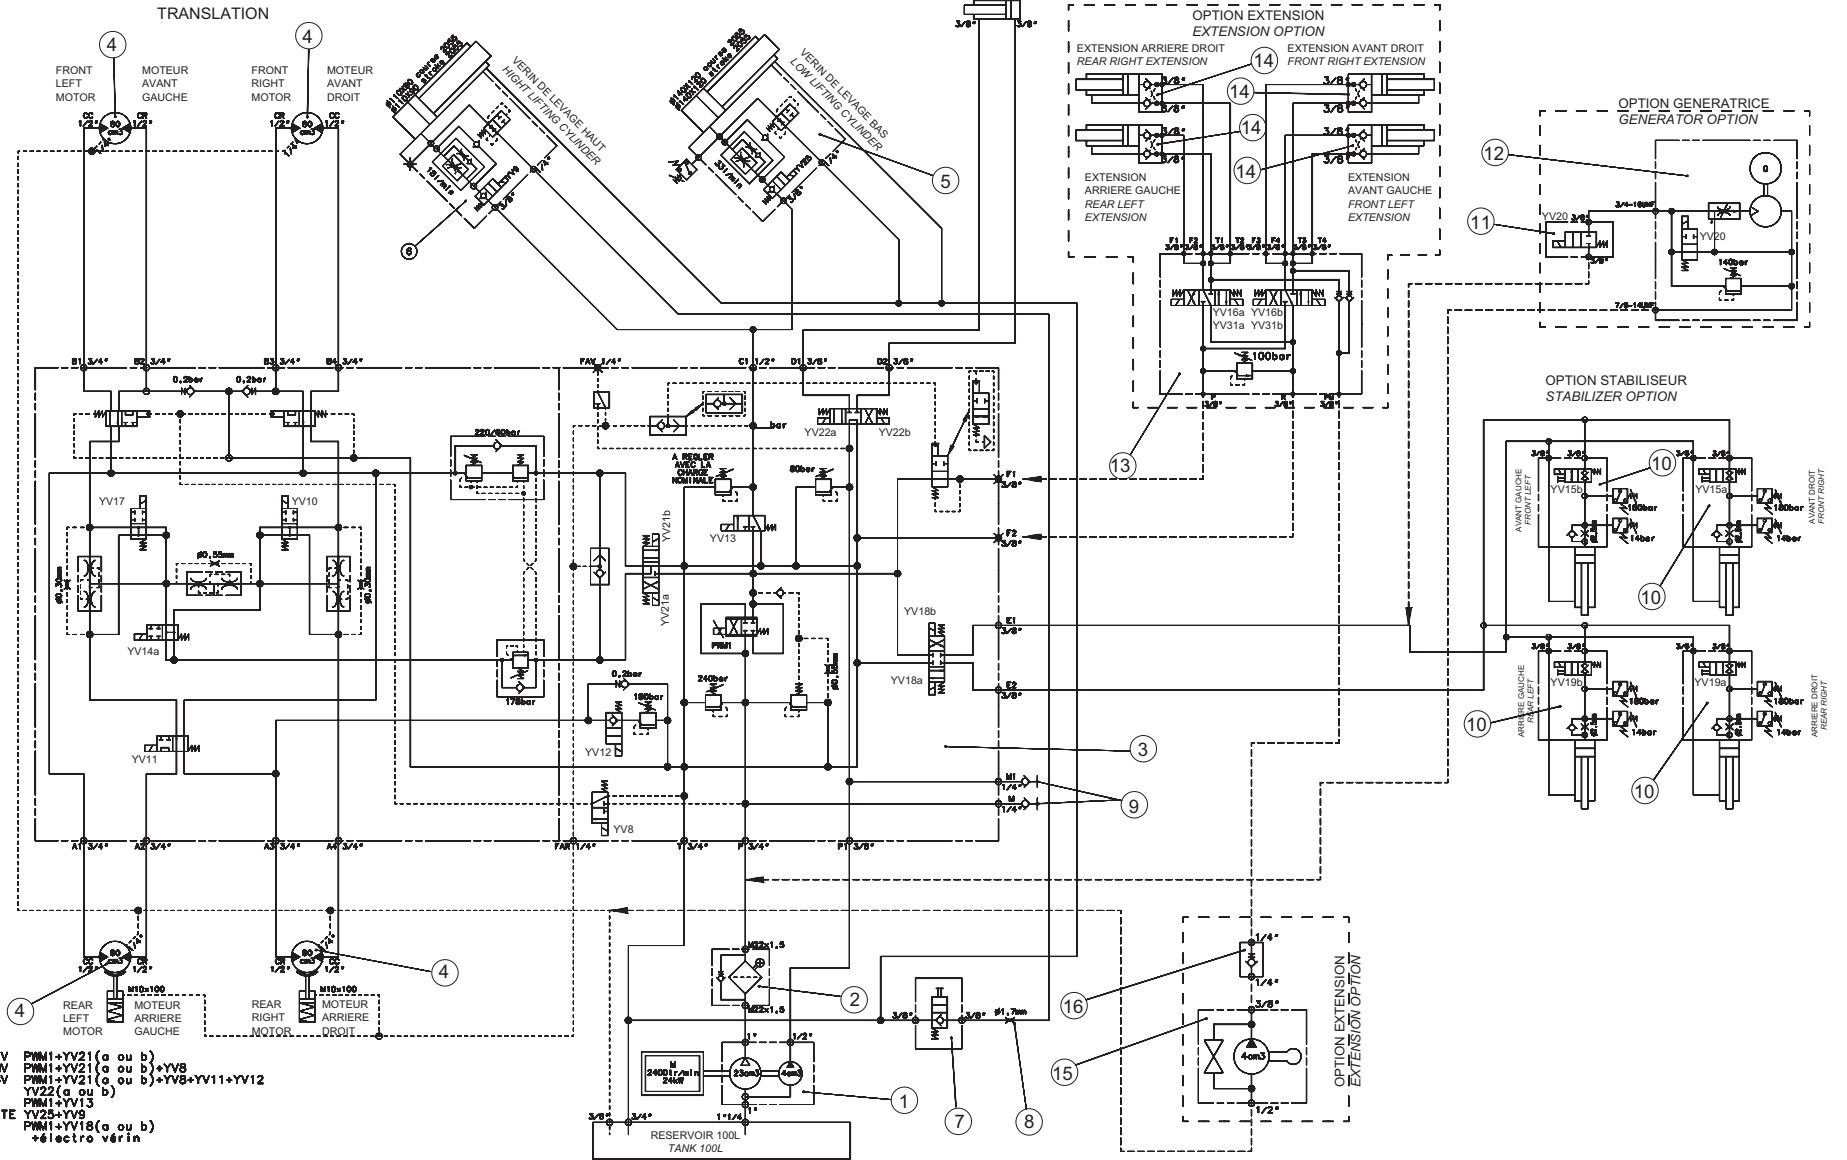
TRANSLATION

4
FRONT LEFT MOTOR
MOTEUR AVANT GAUCHE
CC 1/2"
CR 1/2"
90 cm3

4
FRONT RIGHT MOTOR
MOTEUR AVANT DROIT
CR 1/2"
CC 1/2"
90 cm3

VERIN DE LEVAGE HAUT
HIGHT LIFTING CYLINDER
181/min
YV9
3/8"
6

VERIN DE LEVAGE BAS
LOW LIFTING CYLINDER
331/min
YV25
3/8"
5

3/8"
3/8"

OPTION EXTENSION
EXTENSION OPTION
EXTENSION ARRIERE DROIT
REAR RIGHT EXTENSION
EXTENSION AVANT DROIT
FRONT RIGHT EXTENSION
14
14
14
14
EXTENSION ARRIERE GAUCHE
REAR LEFT EXTENSION
EXTENSION AVANT GAUCHE
FRONT LEFT EXTENSION
F1 F2 T1 T2 F3 F4 T3 T4
YV16a YV16b
YV31a YV31b
100bar
13

OPTION GENERATRICE
GENERATOR OPTION
12
11
YV20
3/4-16unf
YV20
140bar
7/8-14unf

OPTION STABILISEUR
STABILIZER OPTION
AVANT GAUCHE
FRONT LEFT
YV15b
10
180bar
14bar
AVANT DROIT
FRONT RIGHT
YV15a
180bar
14bar
10
ARRIERE GAUCHE
REAR LEFT
YV19b
180bar
14bar
10
ARRIERE DROIT
REAR RIGHT
YV19a
180bar
14bar
10

B1 3/4"
B2 3/4"
B3 3/4"
B4 3/4"
0,2bar
0,2bar
YV17
YV10
ø0,55mm
ø0,30mm
ø0,30mm
YV14a
YV11
220/60bar
178bar
FAV 1/4"
C1 1/2"
D1 3/8"
D2 3/8"
bar
YV22a
YV22b
A REGLER AVEC LA CHARGE NOMINALE
80bar
YV13
YV21b
YV21a
PWM1
240bar
ø0,55mm
0,2bar
180bar
YV12
YV8
F1 3/8"
F2 3/8"
YV18b
YV18a
E1 3/8"
E2 3/8"
3
M1 1/4"
M 1/4"
9
A1 3/4"
A2 3/4"
A3 3/4"
A4 3/4"
FAR 1/4"
T 3/4"
P 3/4"
P1 3/8"

CC 1/2"
CR 1/2"
90 cm3
M10x100
4
REAR LEFT MOTOR
MOTEUR ARRIERE GAUCHE
CR 1/2"
CC 1/2"
90 cm3
M10x100
4
REAR RIGHT MOTOR
MOTEUR ARRIERE DROIT

M22x1,5
M22x1,5
2
M 2400tr/min 24kW
23cm3
4cm3
1
1"
1/2"
1"
3/8"
3/4"
1"1/4
RESERVOIR 100L
TANK 100L
3/8"
3/8"
ø1,7mm
7
8

1/4"
1/4"
16
3/8"
4cm3
1/2"
15
OPTION EXTENSION
EXTENSION OPTION

V PWM1+YV21(a ou b)
V PWM1+YV21(a ou b)+YV8
V PWM1+YV21(a ou b)+YV8+YV11+YV12
YV22(a ou b)
PWM1+YV13
TE YV25+YV9
PWM1+YV18(a ou b)
+électro vérin